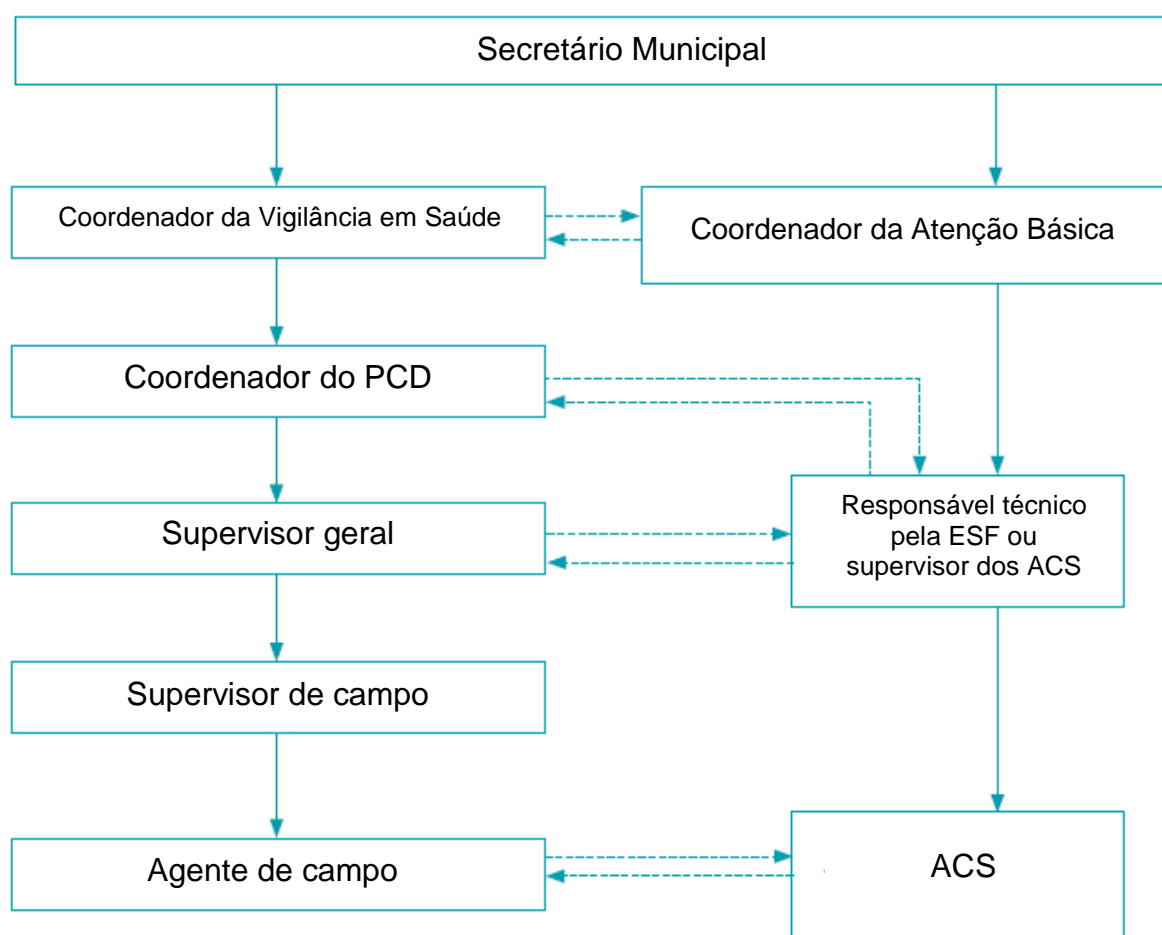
Secretário Municipal

Coordenador da Vigilância em Saúde

Coordenador da Atenção Básica

Coordenador do PCD

Responsável técnico pela ESF ou supervisor dos ACS

Supervisor geral

Supervisor de campo

Agente de campo

ACS